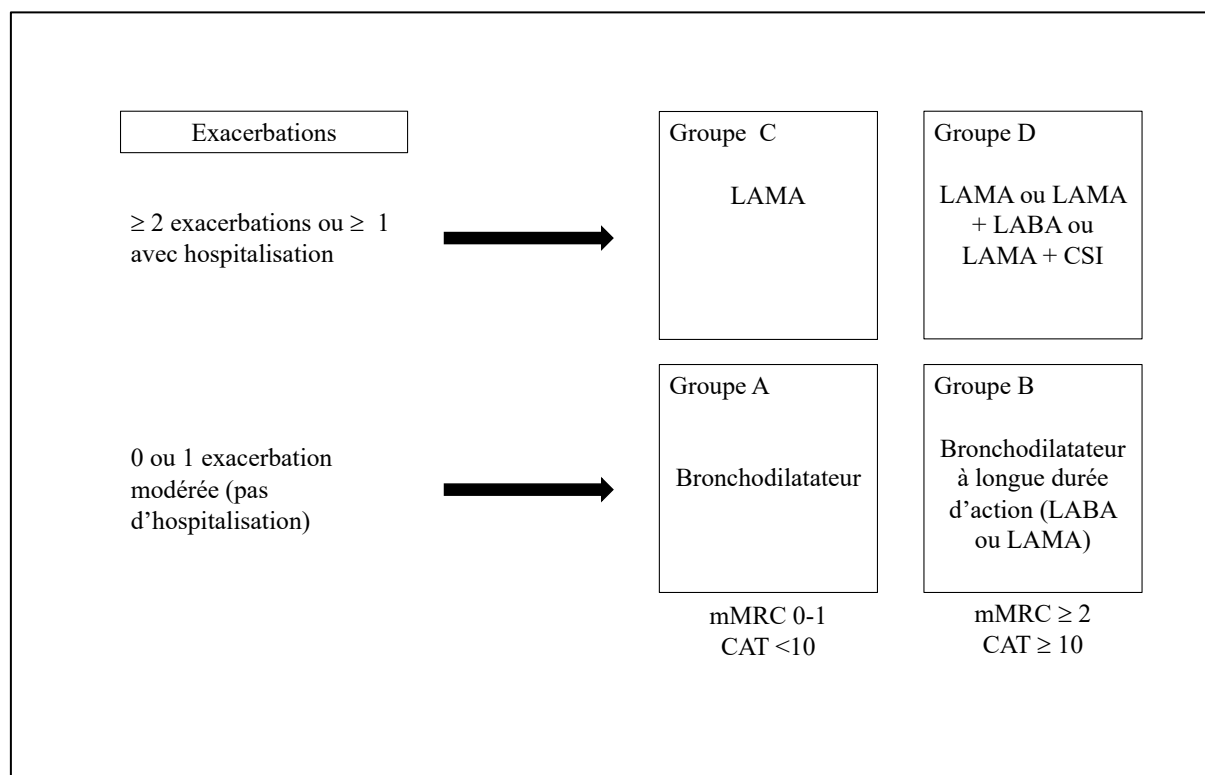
Exacerbations

≥ 2 exacerbations ou ≥ 1 avec hospitalisation

Groupe C

LAMA

Groupe D

LAMA ou LAMA + LABA ou LAMA + CSI

0 ou 1 exacerbation modérée (pas d'hospitalisation)

Groupe A

Bronchodilatateur

Groupe B

Bronchodilatateur à longue durée d'action (LABA ou LAMA)

mMRC 0-1
CAT <10

mMRC ≥ 2
CAT ≥ 10